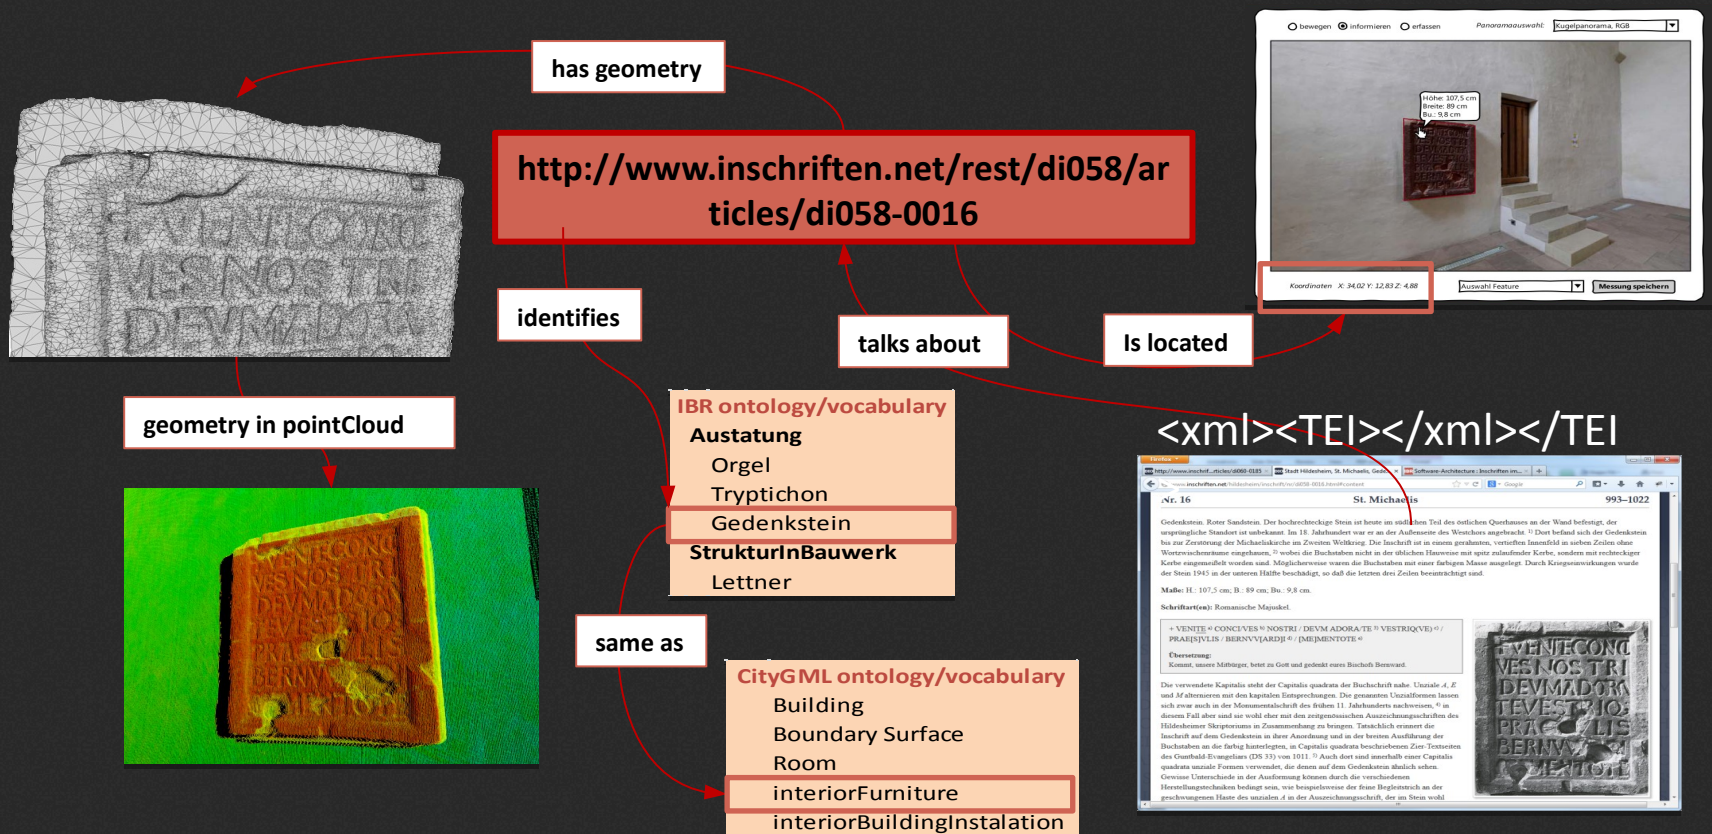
has geometry

http://www.inschriften.net/rest/di058/articles/di058-0016

identifies

talks about

Is located

geometry in pointCloud

IBR ontology/vocabulary
Austatung
Orgel
Tryptichon
Gedenkstein
StrukturInBauwerk
Lettner

same as

CityGML ontology/vocabulary
Building
Boundary Surface
Room
interiorFurniture
interiorBuildingInstalation

<xml><TEI></xml></TEI

bewegen informieren erfassen Panoramaauswahl: Kugelpanorama, RGB

Höhe: 107,5 cm
Breite: 89 cm
Bu.: 9,8 cm

Koordinaten X: 34,02 Y: 12,83 Z: 4,88 Auswahl Feature Messung speichern

Nr. 16 St. Michaelis 993–1022

Gedenkstein. Roter Sandstein. Der hochrechteckige Stein ist heute im südlichen Teil des östlichen Querhauses an der Wand befestigt, der ursprüngliche Standort ist unbekannt. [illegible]

Maße: H.: 107,5 cm; B.: 89 cm; Bu.: 9,8 cm.

Schriftart(en): Romanische Majuskel.

+ VENITE CONCIVES NOSTRI / DEVM ADORA/TE VESTRIQ(VE) / PRAE[S]VLIS / BERNVV[ARDI] / [ME]MENTOTE

Übersetzung:
Kommt, unsere Mitbürger, betet zu Gott und gedenkt eures Bischofs Bernward.

Die verwendete Kapitalis steht der Capitalis quadrata der Buchschrift nahe. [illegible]

VENITECONC VESNOSTRI DEVMADORA TEVESTRIQ PRAE LIS BERNV MENTOTE